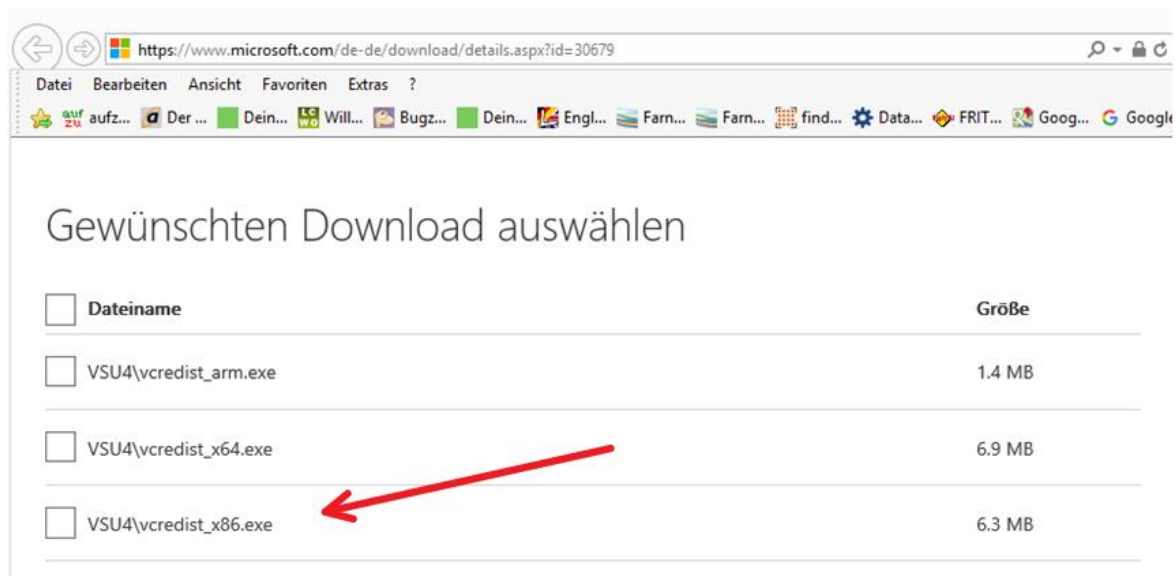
https://www.microsoft.com/de-de/download/details.aspx?id=30679

Datei Bearbeiten Ansicht Favoriten Extras ?

aufz... Der ... Dein... Will... Bugz... Dein... Engl... Farn... Farn... find... Data... FRIT... Goog... Google

Gewünschten Download auswählen

| Dateiname | Größe |
|---|---|
| VSU4\vcredist_arm.exe | 1.4 MB |
| VSU4\vcredist_x64.exe | 6.9 MB |
| VSU4\vcredist_x86.exe | 6.3 MB |